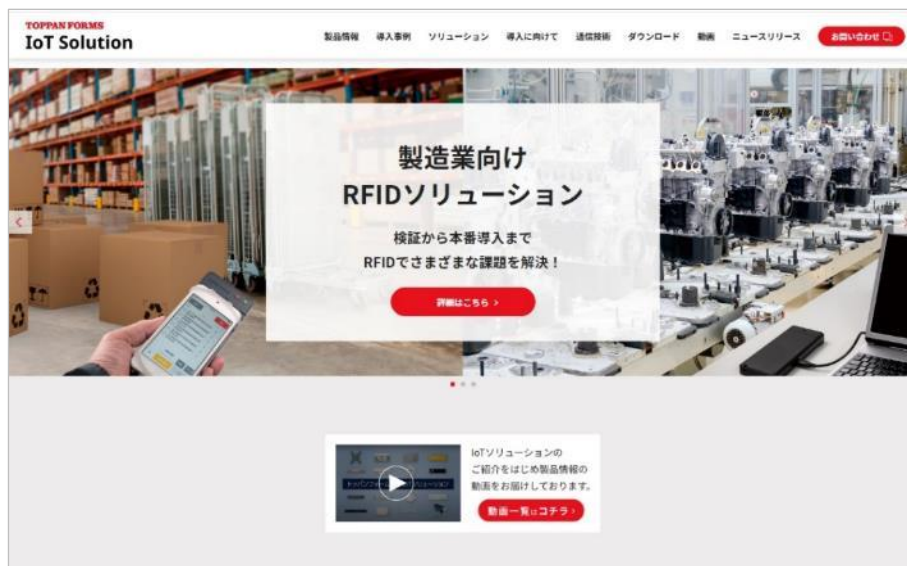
TOPPAN FORMS
IoT Solution

製品情報　導入事例　ソリューション　導入に向けて　通信技術　ダウンロード　動画　ニュースリリース　お問い合わせ

製造業向け
RFIDソリューション

検証から本番導入まで
RFIDでさまざまな課題を解決！

詳細はこちら ›

IoTソリューションの
ご紹介をはじめ製品情報の
動画をお届けしております。

動画一覧はコチラ ›